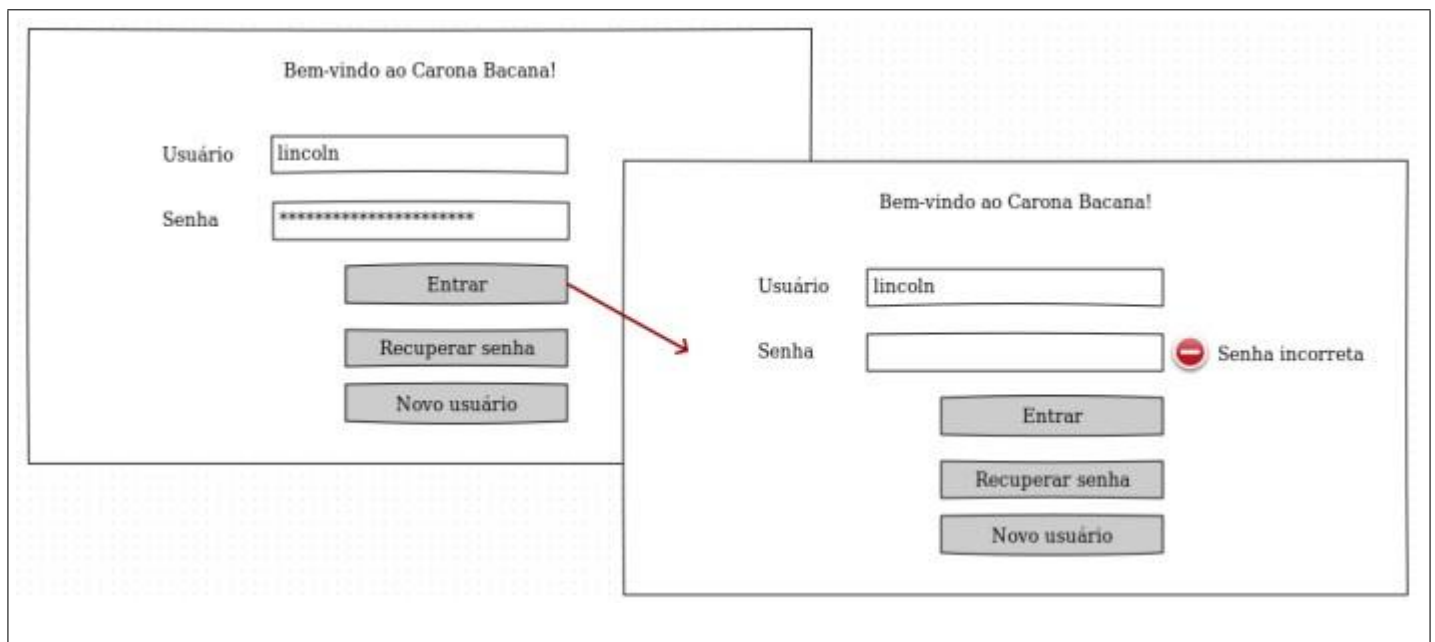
Bem-vindo ao Carona Bacana!

Usuário lincoln

Senha **********************

Entrar

Recuperar senha

Novo usuário

Bem-vindo ao Carona Bacana!

Usuário lincoln

Senha

Senha incorreta

Entrar

Recuperar senha

Novo usuário